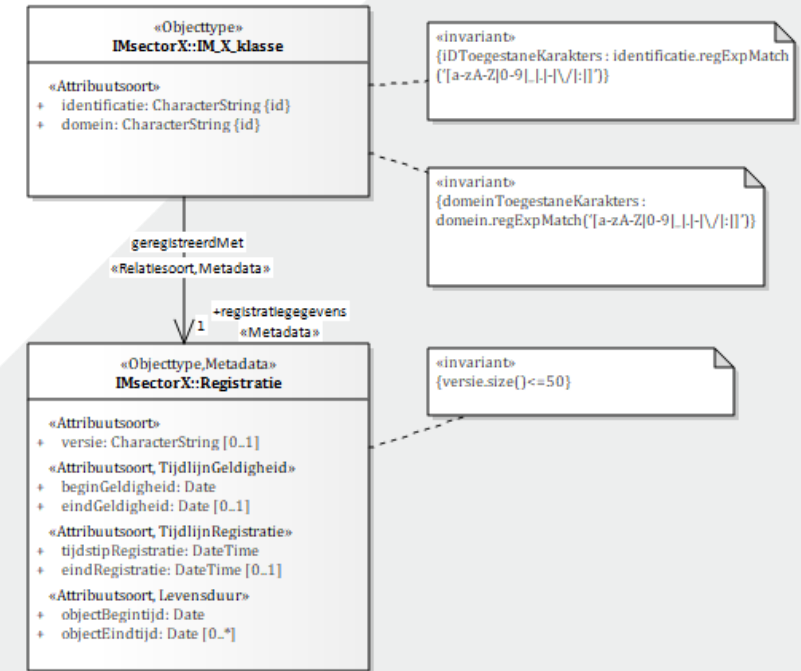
«Objecttype»
IMsectorX::IM_X_klasse

«Attribuutsoort»
+ identificatie: CharacterString {id}
+ domein: CharacterString {id}

«invariant»
{iDToegestaneKarakters : identificatie.regExpMatch('[a-zA-Z|0-9|_|.|-|\/|:|]')}

«invariant»
{domeinToegestaneKarakters : domein.regExpMatch('[a-zA-Z|0-9|_|.|-|\/|:|]')}

geregistreerdMet
«Relatiesoort,Metadata»

+registratiegegevens
«Metadata»
1

«Objecttype,Metadata»
IMsectorX::Registratie

«Attribuutsoort»
+ versie: CharacterString [0..1]
«Attribuutsoort, TijdlijnGeldigheid»
+ beginGeldigheid: Date
+ eindGeldigheid: Date [0..1]
«Attribuutsoort, TijdlijnRegistratie»
+ tijdstipRegistratie: DateTime
+ eindRegistratie: DateTime [0..1]
«Attribuutsoort, Levensduur»
+ objectBegintijd: Date
+ objectEindtijd: Date [0..*]

«invariant»
{versie.size()<=50}